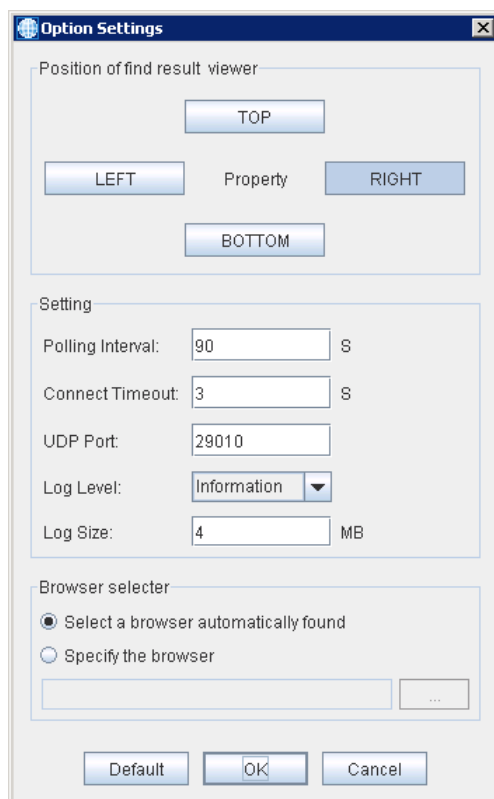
Option Settings

Position of find result viewer

TOP

LEFT Property RIGHT

BOTTOM

Setting

Polling Interval: 90 S

Connect Timeout: 3 S

UDP Port: 29010

Log Level: Information

Log Size: 4 MB

Browser selecter

Select a browser automatically found

Specify the browser

...

Default OK Cancel